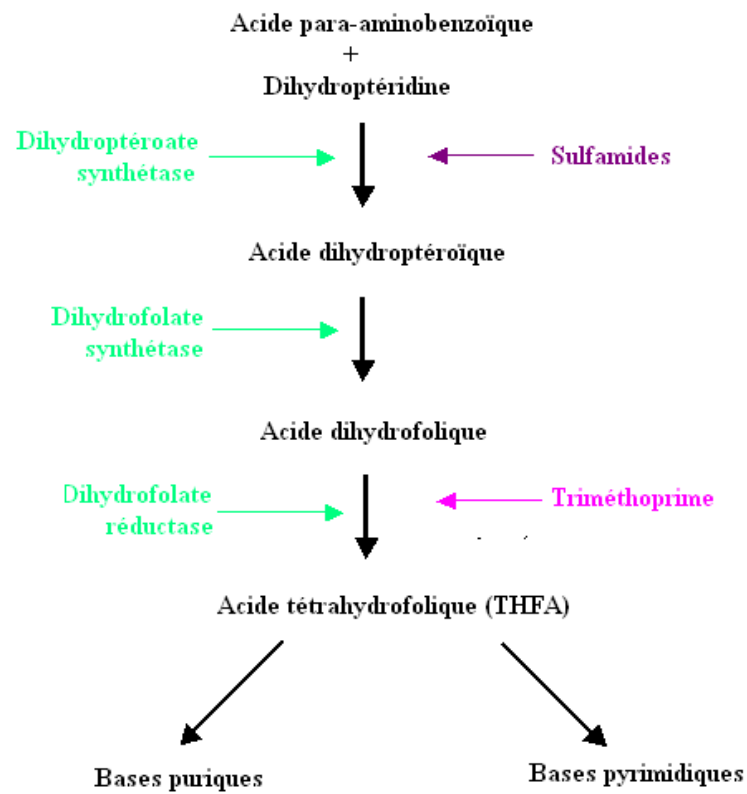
Acide para-aminobenzoïque
+
Dihydroptéridine

Dihydroptéroate synthétase

Sulfamides

Acide dihydroptéroïque

Dihydrofolate synthétase

Acide dihydrofolique

Dihydrofolate réductase

Triméthoprime

Acide tétrahydrofolique (THFA)

Bases puriques

Bases pyrimidiques